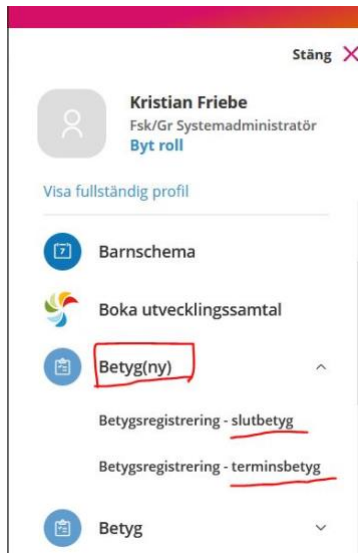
Stäng ×

Kristian Friebe
Fsk/Gr Systemadministratör
Byt roll

Visa fullständig profil

Barnschema

Boka utvecklingssamtal

Betyg(ny)

Betygsregistrering - slutbetyg

Betygsregistrering - terminsbetyg

Betyg